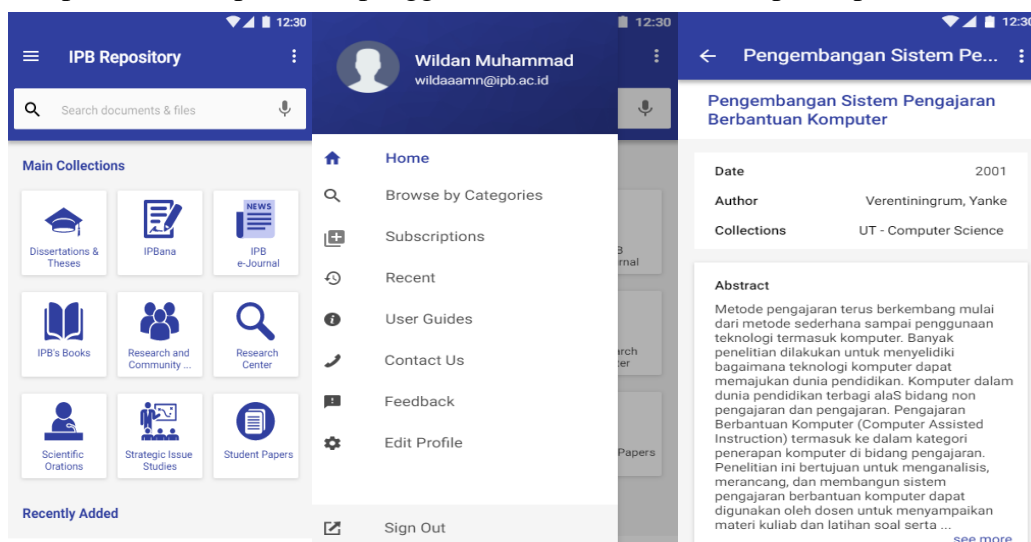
12:30

IPB Repository

Search documents & files

Main Collections

Dissertations & Theses

IPBana

NEWS

IPB e-Journal

IPB's Books

Research and Community ...

Research Center

Scientific Orations

Strategic Issue Studies

Student Papers

Recently Added

12:30

Wildan Muhammad
wildaaamn@ipb.ac.id

Home

Browse by Categories

Subscriptions

Recent

User Guides

Contact Us

Feedback

Edit Profile

Sign Out

B
rnal

rch
ter

Papers

12:30

Pengembangan Sistem Pe...

Pengembangan Sistem Pengajaran Berbantuan Komputer

| Date | 2001 |
|---|---|
| Author | Verentiningrum, Yanke |
| Collections | UT - Computer Science |

Abstract

Metode pengajaran terus berkembang mulai dari metode sederhana sampai penggunaan teknologi termasuk komputer. Banyak penelitian dilakukan untuk menyelidiki bagaimana teknologi komputer dapat memajukan dunia pendidikan. Komputer dalam dunia pendidikan terbagi alaS bidang non pengajaran dan pengajaran. Pengajaran Berbantuan Komputer (Computer Assisted Instruction) termasuk ke dalam kategori penerapan komputer di bidang pengajaran. Penelitian ini bertujuan untuk menganalisis, merancang, dan membangun sistem pengajaran berbantuan komputer dapat digunakan oleh dosen untuk menyampaikan materi kuliab dan latihan soal serta ...

see more